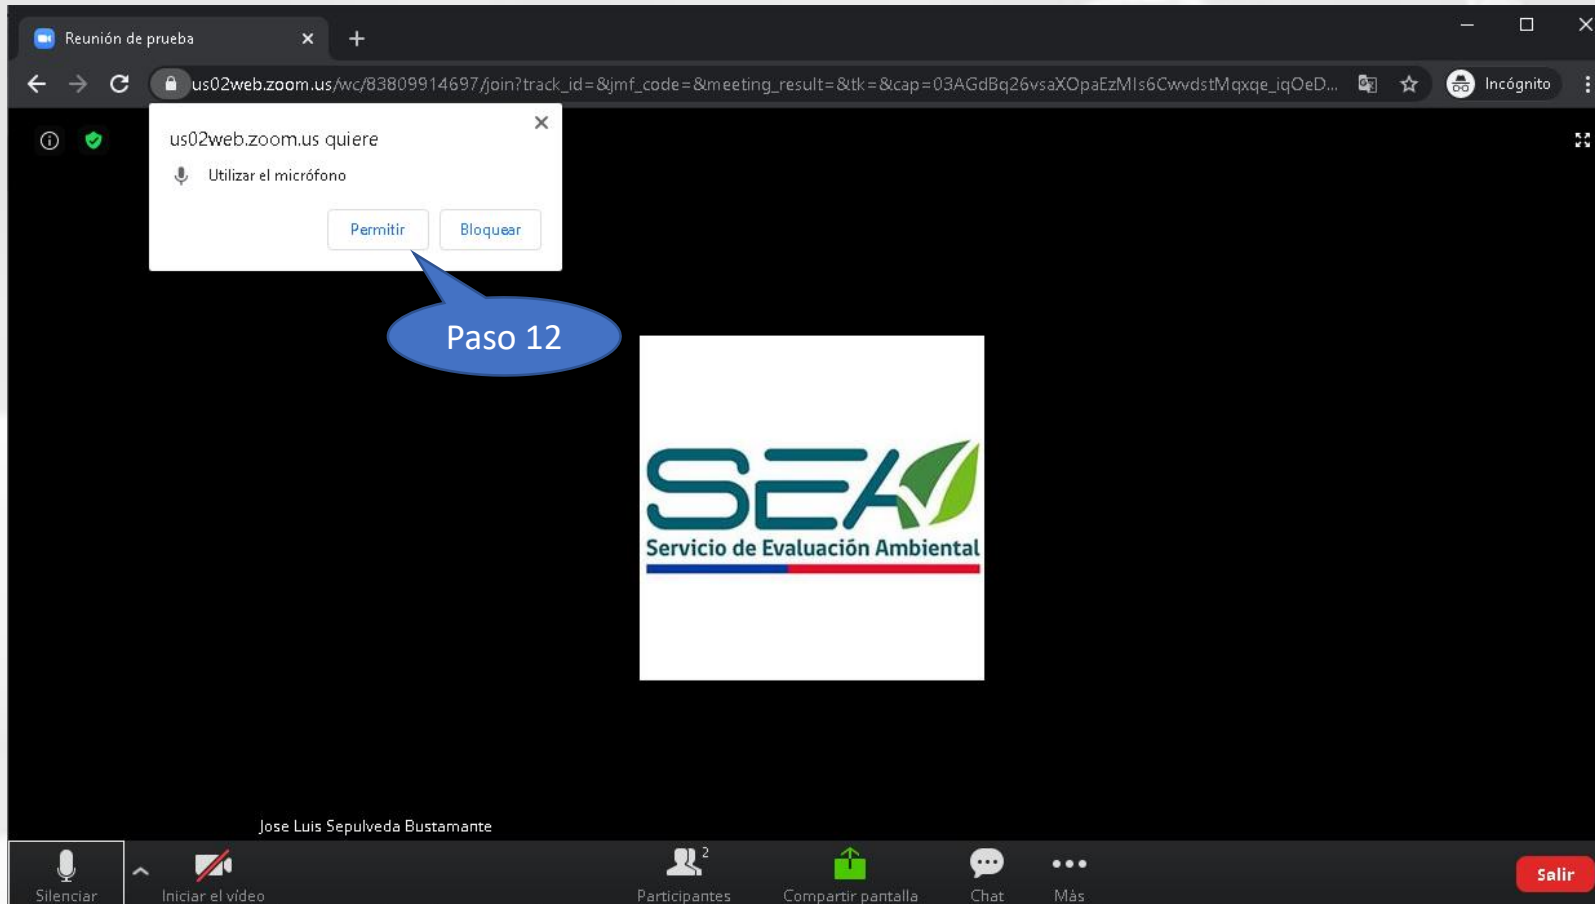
Reunión de prueba

us02web.zoom.us/wc/83809914697/join?track_id=&jmf_code=&meeting_result=&tk=&cap=03AGdBq26vsaXOpaEzMls6CwvdstMqxqe_iqOeD...

Incógnito

us02web.zoom.us quiere

Utilizar el micrófono

Permitir

Bloquear

Paso 12

SEA

Servicio de Evaluación Ambiental

Jose Luis Sepulveda Bustamante

Silenciar

Iniciar el vídeo

Participantes 2

Compartir pantalla

Chat

Más

Salir